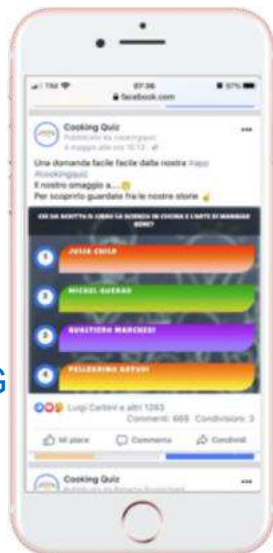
07:36
facebook.com

Cooking Quiz
Pubblicato da cookingquiz
4 maggio alle ore 10:13

Una domanda facile facile dalla nostra #happy #cookingquiz
Il nostro omaggio a....
Per scoprirlo guardate fra le nostre storie

CHI HA SCRITTO IL LIBRO LA SCIENZA IN CUCINA E L'ARTE DI MANGIAR BENE?

1 JULIA CHILD
2 MICHEL GUERAD
3 GUALTIERO MARCHESI
4 PELLEGRINO ARTUSI

Luigi Carbini e altri 1283
Commenti: 669 Condivisioni: 3

Mi piace Commenta Condividi

Cooking Quiz

G